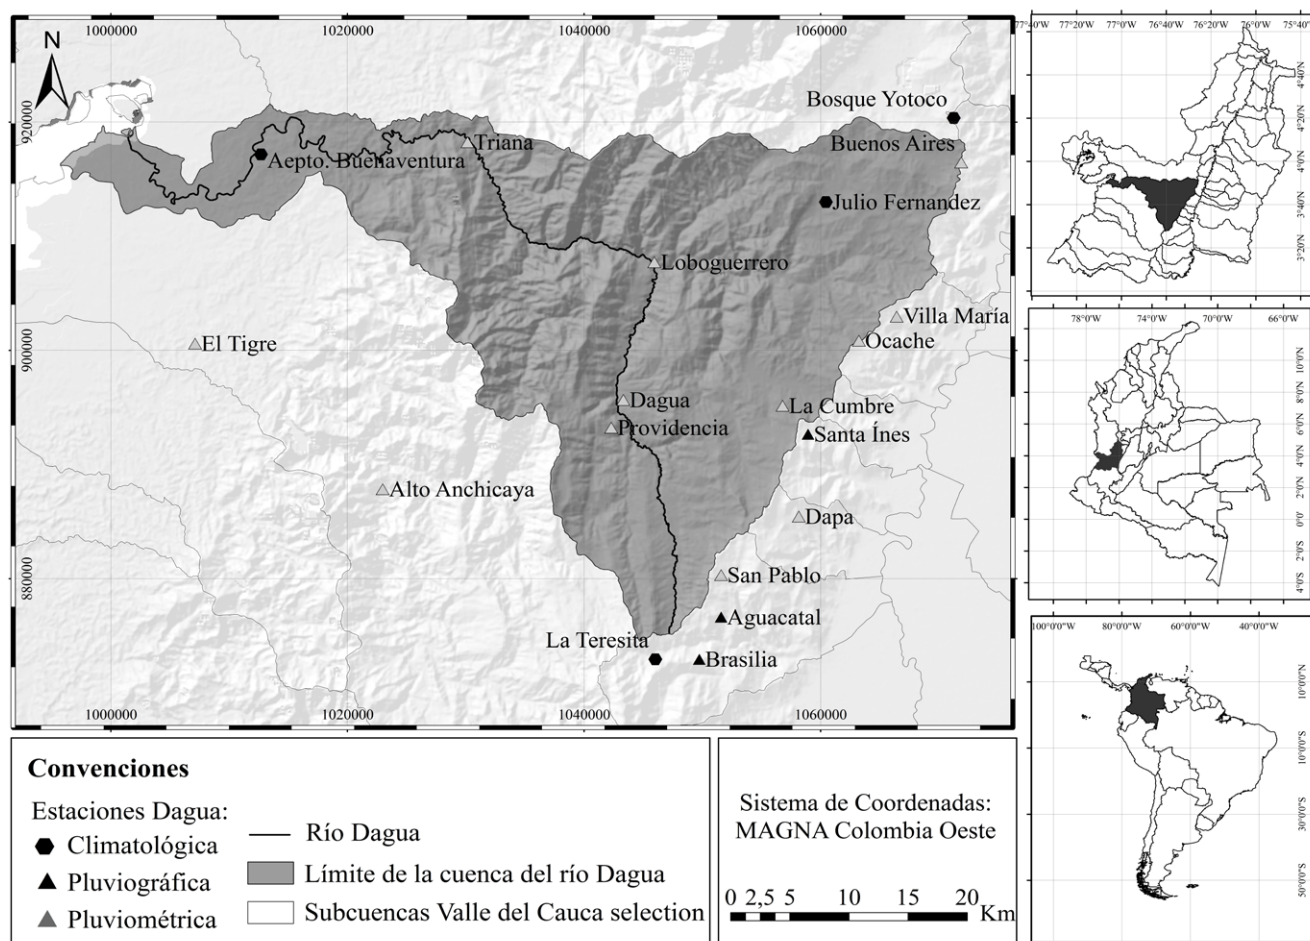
N

1000000 1020000 1040000 1060000

920000
900000
880000

Bosque Yotoco
Aepto. Buenaventura
Triana
Buenos Aires
Julio Fernandez
Loboguerrero
Villa María
El Tigre
Ocache
Dagua
La Cumbre
Providencia
Santa Ínes
Alto Anchicaya
Dapa
San Pablo
Aguacatal
La Teresita
Brasilia

1000000 1020000 1040000 1060000

77°40'W 77°20'W 77°0'W 76°40'W 76°20'W 76°0'W 75°40'
4°40'N 4°20'N 4°0'N 3°40'N 3°20'N

78°0'W 74°0'W 70°0'W 66°0'W
12°0'N 10°0'N 8°0'N 6°0'N 4°0'N 2°0'N 0°0' 2°0'S 4°0'S

100°0'0"W 80°0'0"W 60°0'0"W 40°0'0"W
10°0'0"N 10°0'0"S 30°0'0"S 50°0'0"S

Convenciones
Estaciones Dagua:
Climatológica
Pluviográfica
Pluviométrica
Río Dagua
Límite de la cuenca del río Dagua
Subcuencas Valle del Cauca selection

Sistema de Coordenadas:
MAGNA Colombia Oeste

0 2,5 5 10 15 20 Km